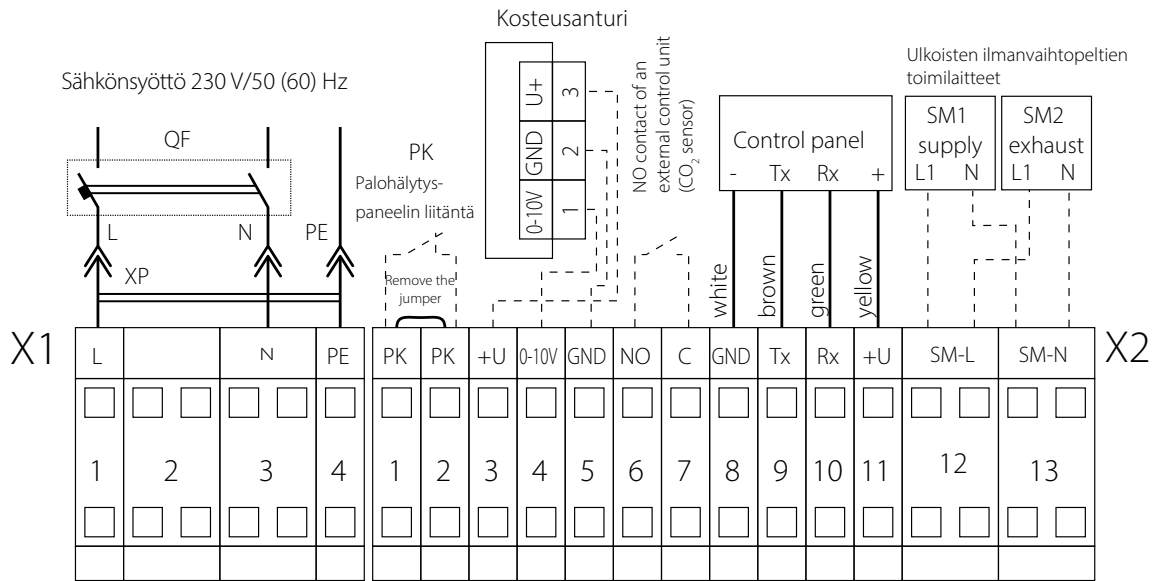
Kosteusanturi

Sähkönsyöttö 230 V/50 (60) Hz

Ulkoisten ilmanvaihtopeltien toimilaitteet

QF

L N PE

XP

PK
Palohälytys-paneelin liitäntä

Remove the jumper

U+ 3
GND 2
0-10V 1

NO contact of an external control unit ($CO_2$ sensor)

Control panel
- Tx Rx +

white brown green yellow

SM1 supply
L1 N

SM2 exhaust
L1 N

X1

| L | | N | PE |
|---|---|---|---|
| 1 | 2 | 3 | 4 |

| PK | PK | +U | 0-10V | GND | NO | C | GND | Tx | Rx | +U | SM-L | SM-N |
|---|---|---|---|---|---|---|---|---|---|---|---|---|
| 1 | 2 | 3 | 4 | 5 | 6 | 7 | 8 | 9 | 10 | 11 | 12 | 13 |

X2